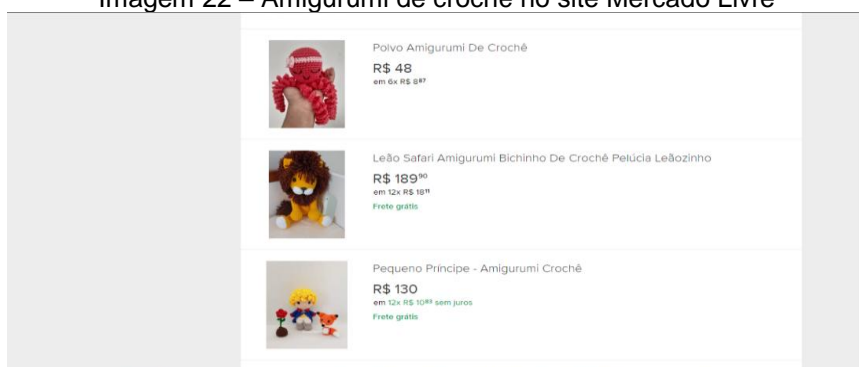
Imagem 22 – Amigurumi de crochê no site Mercado Livre

Polvo Amigurumi De Crochê
R$ 48
em 6x R$ 8$^{87}$

Leão Safari Amigurumi Bichinho De Crochê Pelúcia Leãozinho
R$ 189$^{90}$
em 12x R$ 18$^{11}$
Frete grátis

Pequeno Príncipe - Amigurumi Crochê
R$ 130
em 12x R$ 10$^{83}$ sem juros
Frete grátis